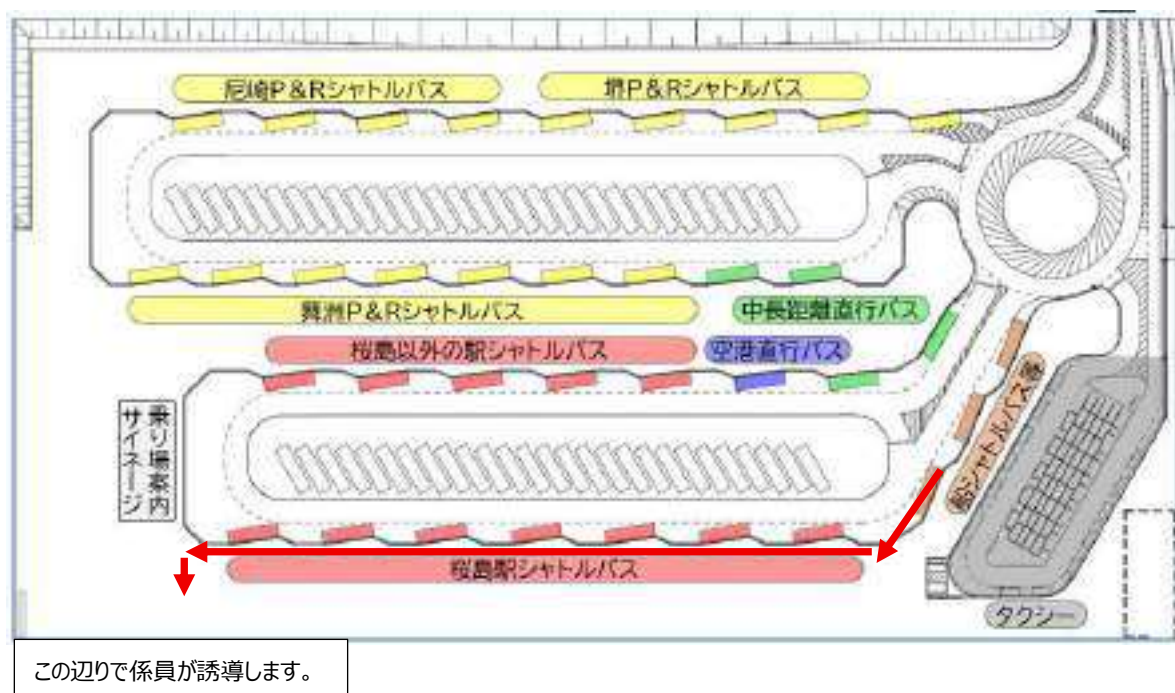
尼崎P＆Rシャトルバス

堺P＆Rシャトルバス

舞洲P＆Rシャトルバス

中長距離直行バス

桜島以外の駅シャトルバス

空港直行バス

乗り場案内サイネージ

船シャトルバス

桜島駅シャトルバス

タクシー

この辺りで係員が誘導します。